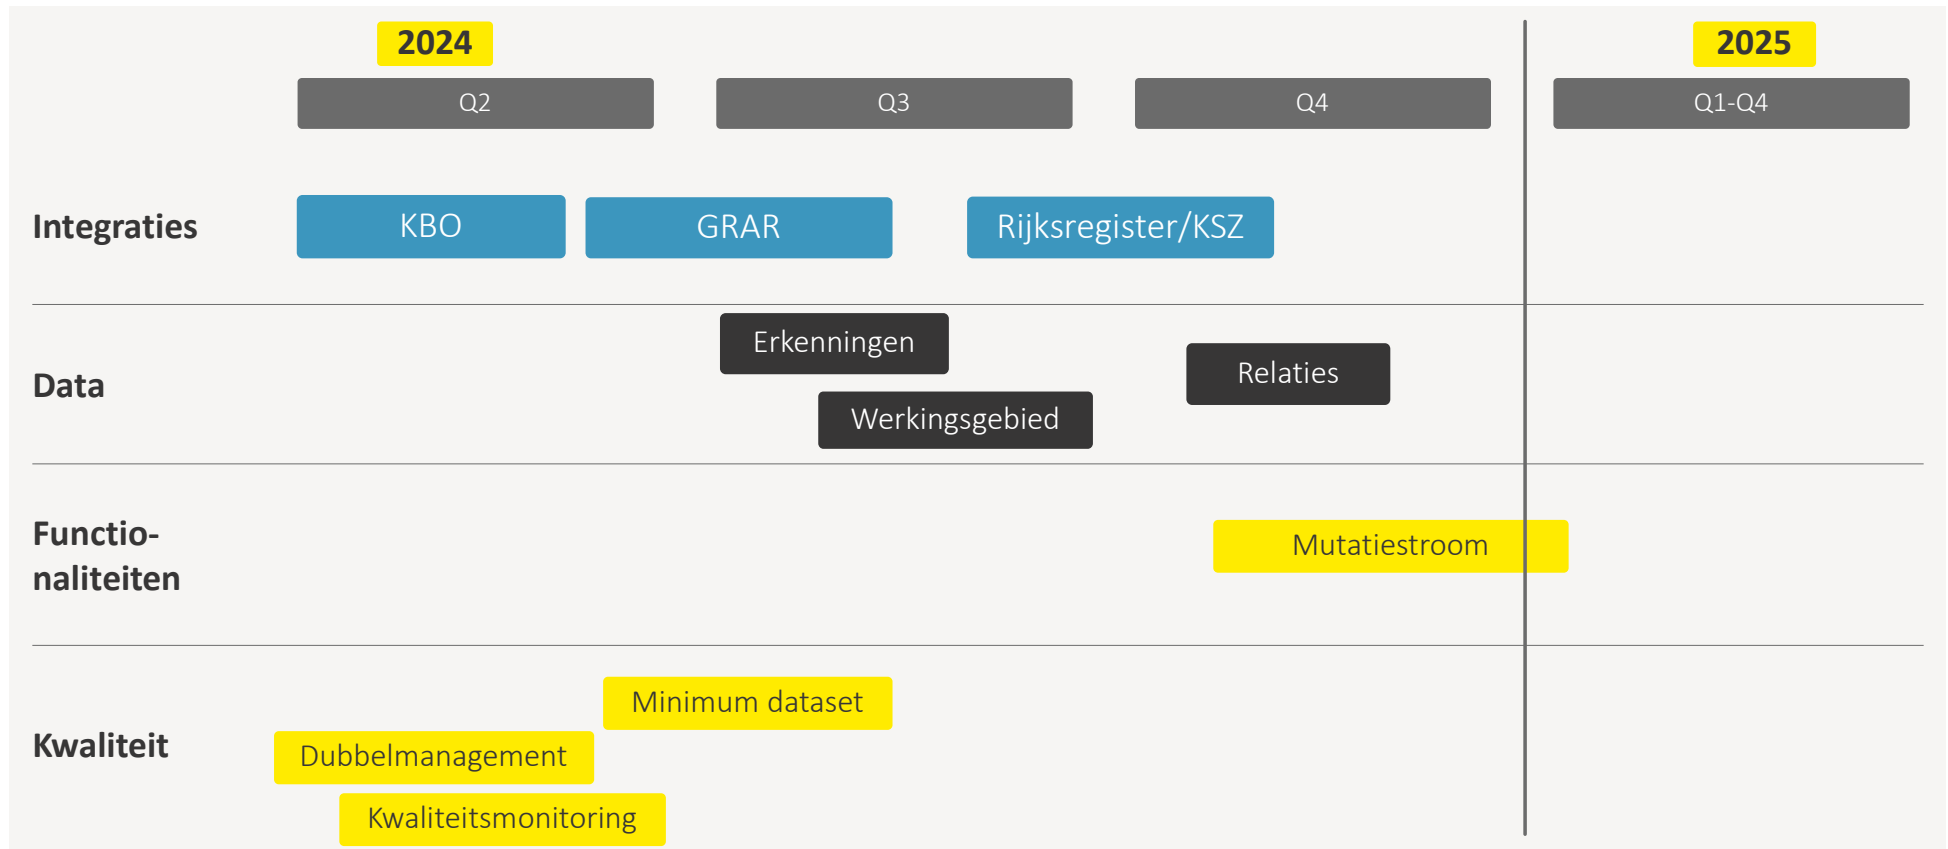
2024

Q2

Q3

Q4

2025

Q1-Q4

Integraties

KBO

GRAR

Rijksregister/KSZ

Data

Erkenningen

Werkingsgebied

Relaties

Functionaliteiten

Mutatiestroom

Kwaliteit

Minimum dataset

Dubbelmanagement

Kwaliteitsmonitoring